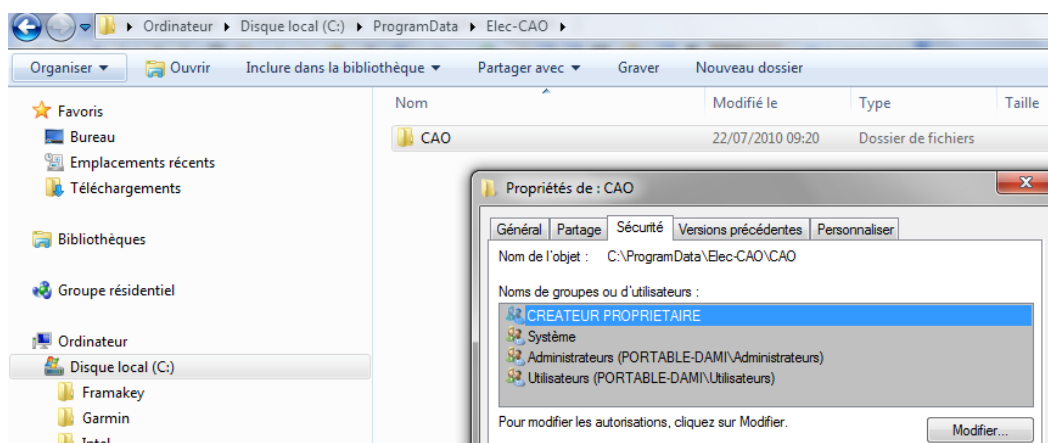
Ordinateur ▸ Disque local (C:) ▸ ProgramData ▸ Elec-CAO ▸

Organiser ▾ Ouvrir Inclure dans la bibliothèque ▾ Partager avec ▾ Graver Nouveau dossier

Favoris
Bureau
Emplacements récents
Téléchargements

Bibliothèques

Groupe résidentiel

Ordinateur
Disque local (C:)
Framakey
Garmin
Intel

| Nom | Modifié le | Type | Taille |
|---|---|---|---|
| CAO | 22/07/2010 09:20 | Dossier de fichiers | |

Propriétés de : CAO

Général Partage Sécurité Versions précédentes Personnaliser

Nom de l'objet : C:\ProgramData\Elec-CAO\CAO

Noms de groupes ou d'utilisateurs :
CREATEUR PROPRIETAIRE
Système
Administrateurs (PORTABLE-DAMI\Administrateurs)
Utilisateurs (PORTABLE-DAMI\Utilisateurs)

Pour modifier les autorisations, cliquez sur Modifier.

Modifier...